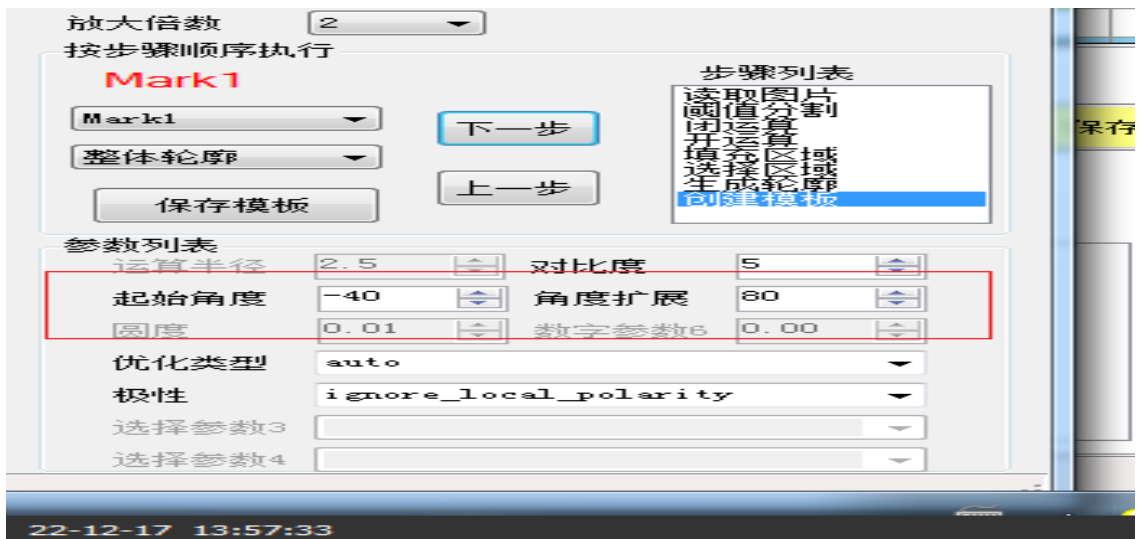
放大倍数 2

按步骤顺序执行

Mark1

Mark1

整体轮廓

保存模板

下一步

上一步

步骤列表

读取图片
阈值分割
闭运算
开运算
填充区域
选择区域
生成轮廓
创建模板

参数列表

运算半径 2.5
对比度 5
起始角度 -40
角度扩展 80
圆度 0.01
数字参数6 0.00
优化类型 auto
极性 ignore_local_polarity
选择参数3
选择参数4

保存

22-12-17 13:57:33